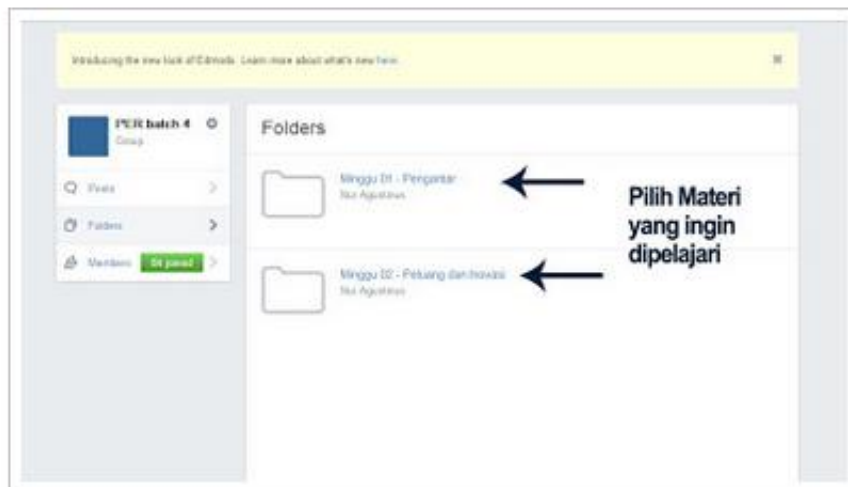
Introducing the new look of Edmodo. Learn more about what's new here.

×

PER batch 4
Group

Posts

Folders

Members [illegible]

Folders

Minggu 01 - Pengantar
Nur Agustinus

Minggu 02 - Peluang dan Inovasi
Nur Agustinus

Pilih Materi yang ingin dipelajari